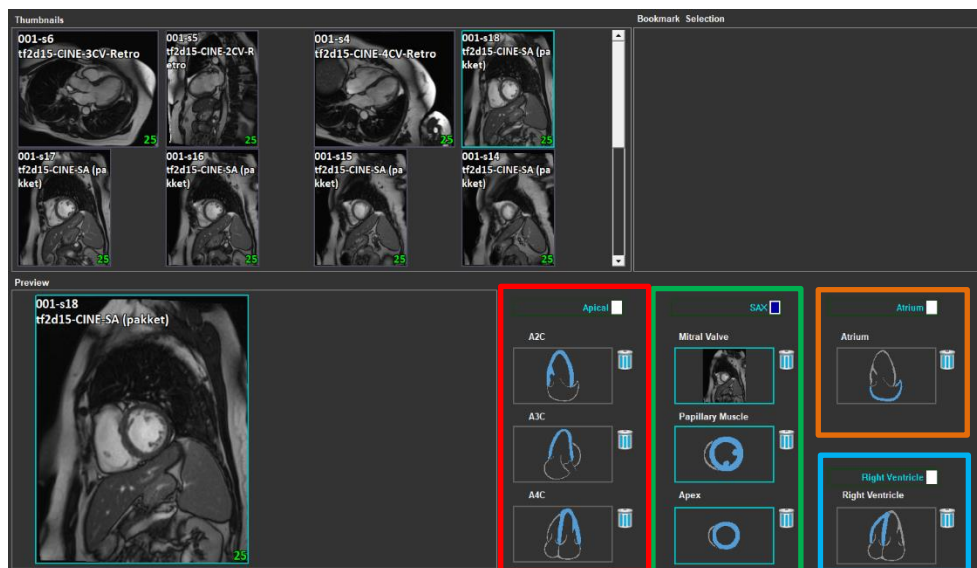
Thumbnails

Bookmark Selection

001-s6
tf2d15-CINE-3CV-Retro
25

001-s5
tf2d15-CINE-2CV-Retro
25

001-s4
tf2d15-CINE-4CV-Retro
25

001-s18
tf2d15-CINE-SA (pakket)
25

001-s17
tf2d15-CINE-SA (pakket)
25

001-s16
tf2d15-CINE-SA (pakket)
25

001-s15
tf2d15-CINE-SA (pakket)
25

001-s14
tf2d15-CINE-SA (pakket)
25

Preview

001-s18
tf2d15-CINE-SA (pakket)
25

Apical

A2C

A3C

A4C

SAX

Mitral Valve

Papillary Muscle

Apex

Atrium

Atrium

Right Ventricle

Right Ventricle